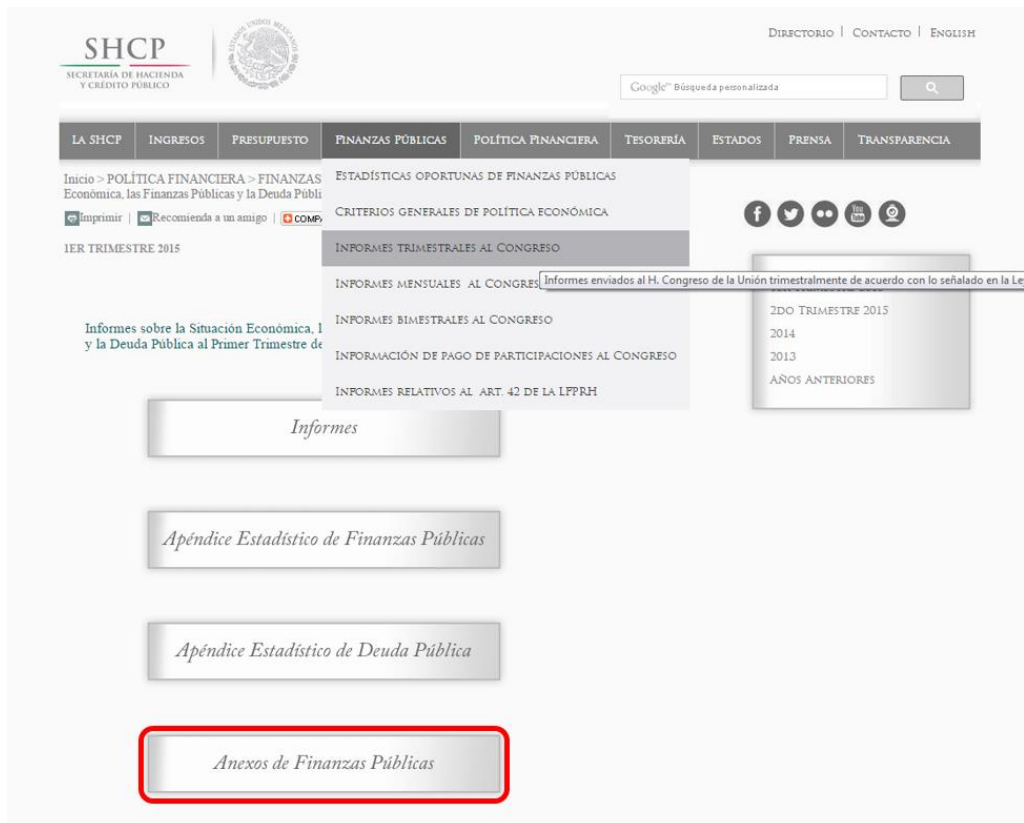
SHCP
SECRETARÍA DE HACIENDA Y CRÉDITO PÚBLICO

DIRECTORIO | CONTACTO | ENGLISH

Google Búsqueda personalizada

LA SHCP | INGRESOS | PRESUPUESTO | FINANZAS PÚBLICAS | POLÍTICA FINANCIERA | TESORERÍA | ESTADOS | PRENSA | TRANSPARENCIA

ESTADÍSTICAS OPORTUNAS DE FINANZAS PÚBLICAS
CRITERIOS GENERALES DE POLÍTICA ECONÓMICA
INFORMES TRIMESTRALES AL CONGRESO
INFORMES MENSUALES AL CONGRES
INFORMES BIMESTRALES AL CONGRESO
INFORMACIÓN DE PAGO DE PARTICIPACIONES AL CONGRESO
INFORMES RELATIVOS AL ART. 42 DE LA LFPRH

Informes enviados al H. Congreso de la Unión trimestralmente de acuerdo con lo señalado en la Le

Inicio > POLÍTICA FINANCIERA > FINANZAS
Económica, las Finanzas Públicas y la Deuda Públi

Imprimir | Recomienda a un amigo | COMP

1ER TRIMESTRE 2015

Informes sobre la Situación Económica, l
y la Deuda Pública al Primer Trimestre de

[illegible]
2DO TRIMESTRE 2015
2014
2013
AÑOS ANTERIORES

Informes

Apéndice Estadístico de Finanzas Públicas

Apéndice Estadístico de Deuda Pública

Anexos de Finanzas Públicas